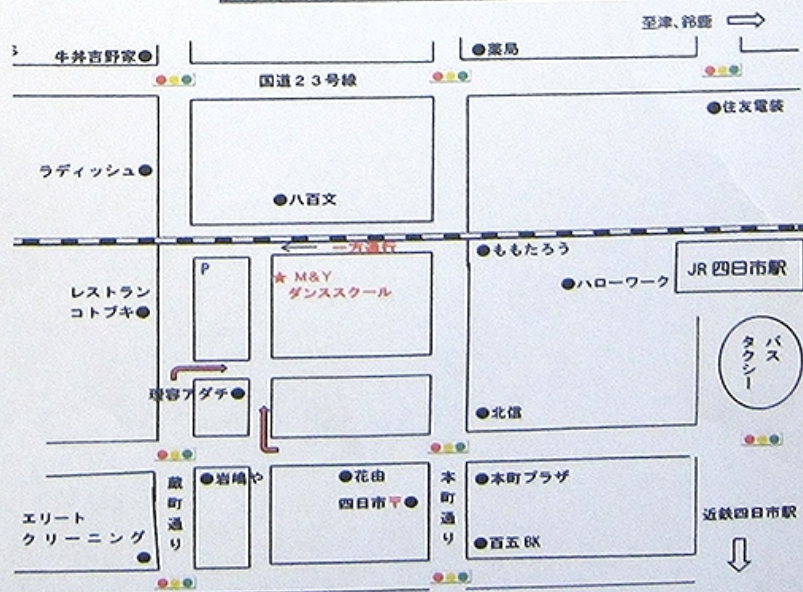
至津、鈴鹿

牛丼吉野家

薬局

国道２３号線

住友電装

ラディッシュ

八百文

一方通行

ももたろう

JR 四日市駅

P

★ M&Y ダンススクール

ハローワーク

レストラン コトブキ

バス タクシー

理容アダチ

北信

蔵町通り

岩嶋や

花由

本町通り

本町プラザ

四日市〒

近鉄四日市駅

エリート クリーニング

百五 BK